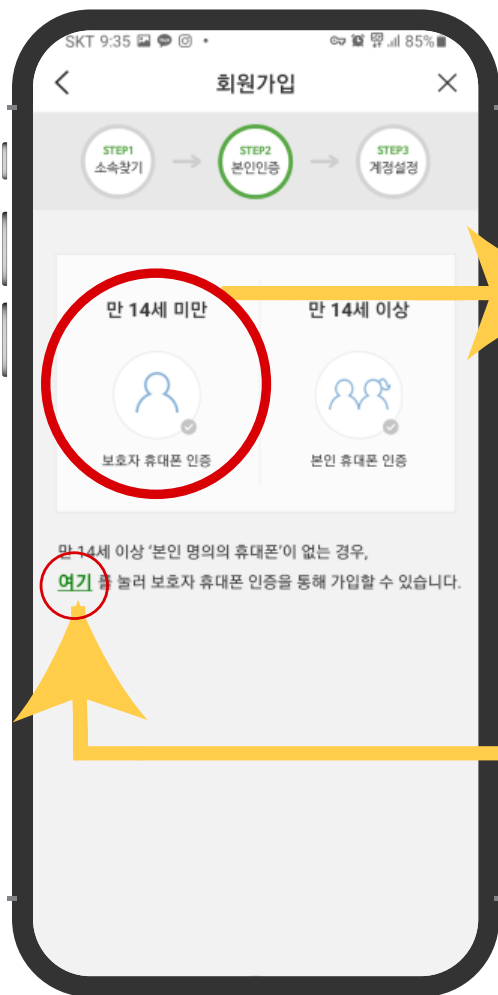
SKT 9:35 • 85%

회원가입

STEP1
소속찾기

STEP2
본인인증

STEP3
계정설정

만 14세 미만

보호자 휴대폰 인증

만 14세 이상

본인 휴대폰 인증

만 14세 이상 '본인 명의의 휴대폰'이 없는 경우,
여기 를 눌러 보호자 휴대폰 인증을 통해 가입할 수 있습니다.